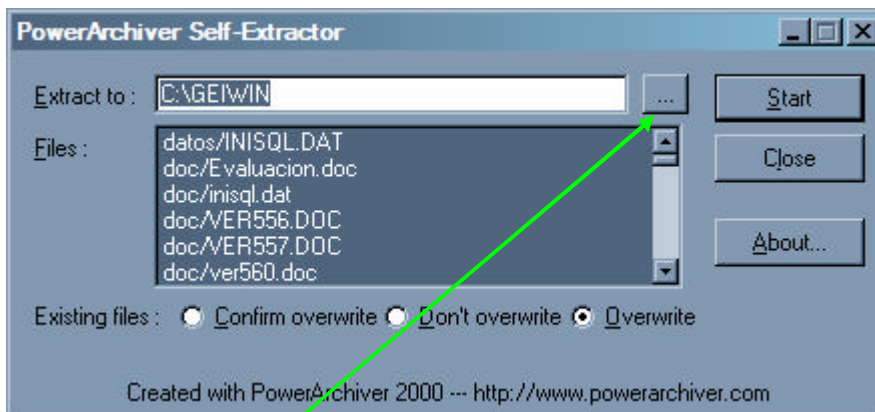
PowerArchiver Self-Extractor

Extract to : C:\GEIWIN ...

Start

Files :
datos/INISQL.DAT
doc/Evaluacion.doc
doc/inisql.dat
doc/VER556.DOC
doc/VER557.DOC
doc/ver560.doc

Close

About...

Existing files : Confirm overwrite Don't overwrite Overwrite

Created with PowerArchiver 2000 --- http://www.powerarchiver.com